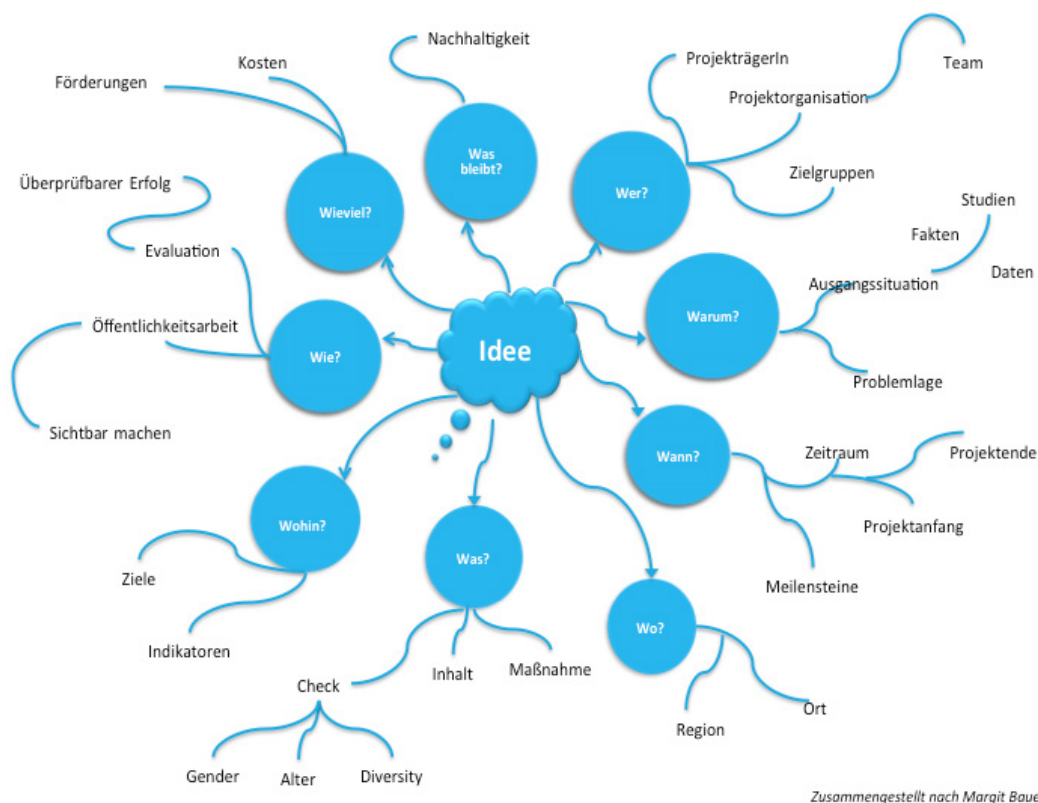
Idee

Was bleibt?

Nachhaltigkeit

Wer?

ProjektträgerIn

Projektorganisation

Team

Zielgruppen

Warum?

Ausgangssituation

Studien

Fakten

Daten

Problemlage

Wann?

Zeitraum

Projektende

Projektanfang

Meilensteine

Wo?

Region

Ort

Was?

Inhalt

Maßnahme

Check

Gender

Alter

Diversity

Wohin?

Ziele

Indikatoren

Wie?

Öffentlichkeitsarbeit

Sichtbar machen

Evaluation

Überprüfbarer Erfolg

Wieviel?

Kosten

Förderungen

Zusammengestellt nach Margit Baue